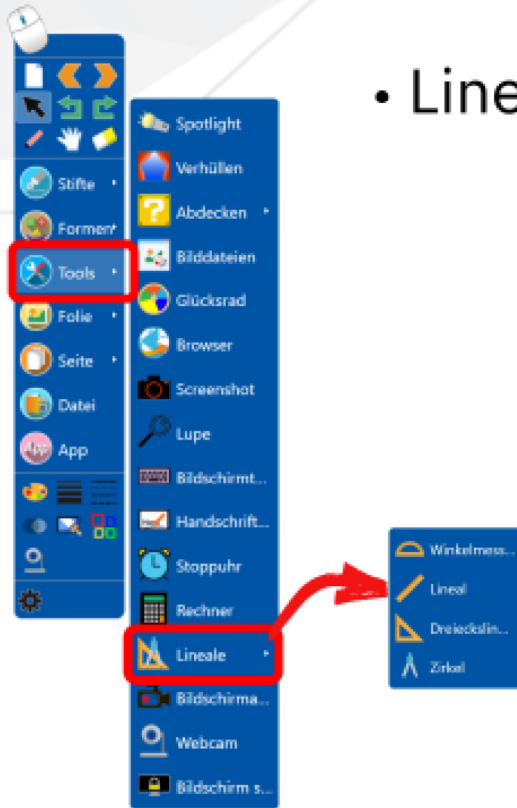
• Line

Stifte
Formen
Tools
Folie
Seite
Datei
App

Spotlight
Verhüllen
Abdecken
Bilddateien
Glücksrad
Browser
Screenshot
Lupe
Bildschirmt...
Handschrift...
Stoppuhr
Rechner
Lineale
Bildschirma...
Webcam
Bildschirm s...

Winkelmess...
Lineal
Dreiecksli...
Zirkel